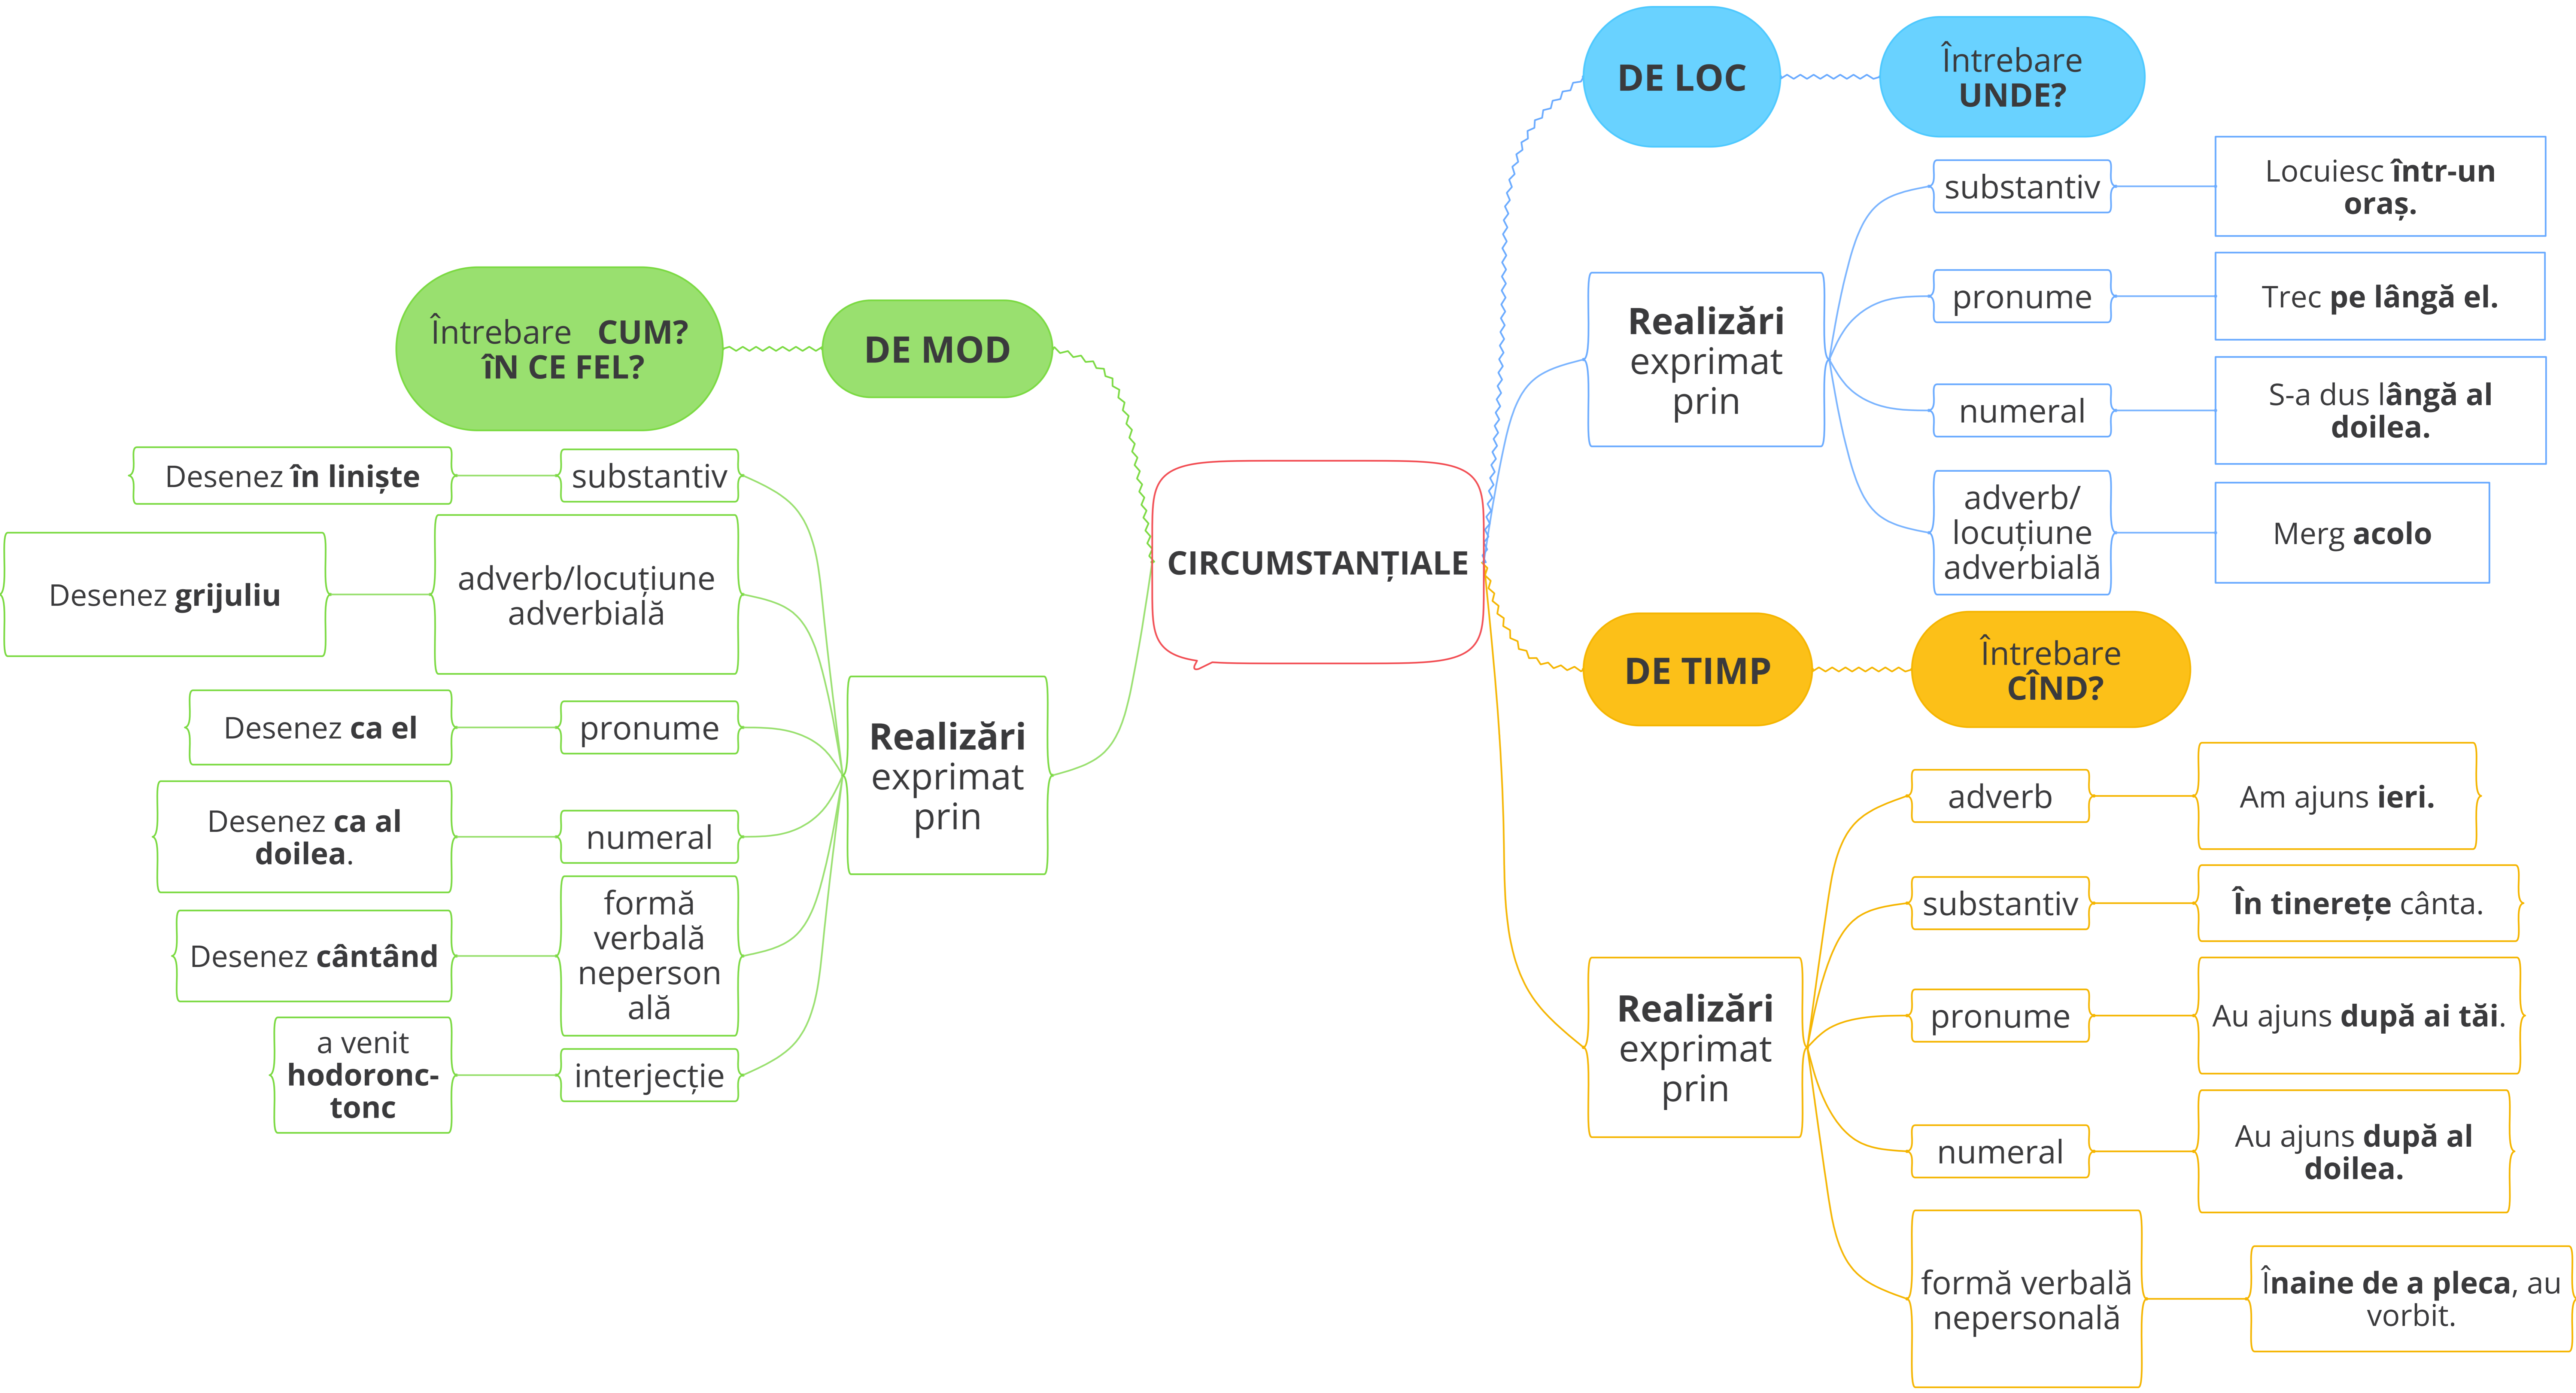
CIRCUMSTANȚIALE

DE LOC

Întrebare UNDE?

Realizări exprimat prin

substantiv

Locuiesc **într-un oraș.**

pronume

Trec **pe lângă el.**

numeral

S-a dus **lângă al doilea.**

adverb/ locuțiune adverbială

Merg **acolo**

DE TIMP

Întrebare CÎND?

Realizări exprimat prin

adverb

Am ajuns **ieri.**

substantiv

**În tinerețe** cânta.

pronume

Au ajuns **după ai tăi**.

numeral

Au ajuns **după al doilea.**

formă verbală nepersonală

**Înaine de a pleca**, au vorbit.

DE MOD

Întrebare CUM? ÎN CE FEL?

Realizări exprimat prin

substantiv

Desenez **în liniște**

adverb/locuțiune adverbială

Desenez **grijuliu**

pronume

Desenez **ca el**

numeral

Desenez **ca al doilea**.

formă verbală neperson ală

Desenez **cântând**

interjecție

a venit **hodoronc-tonc**